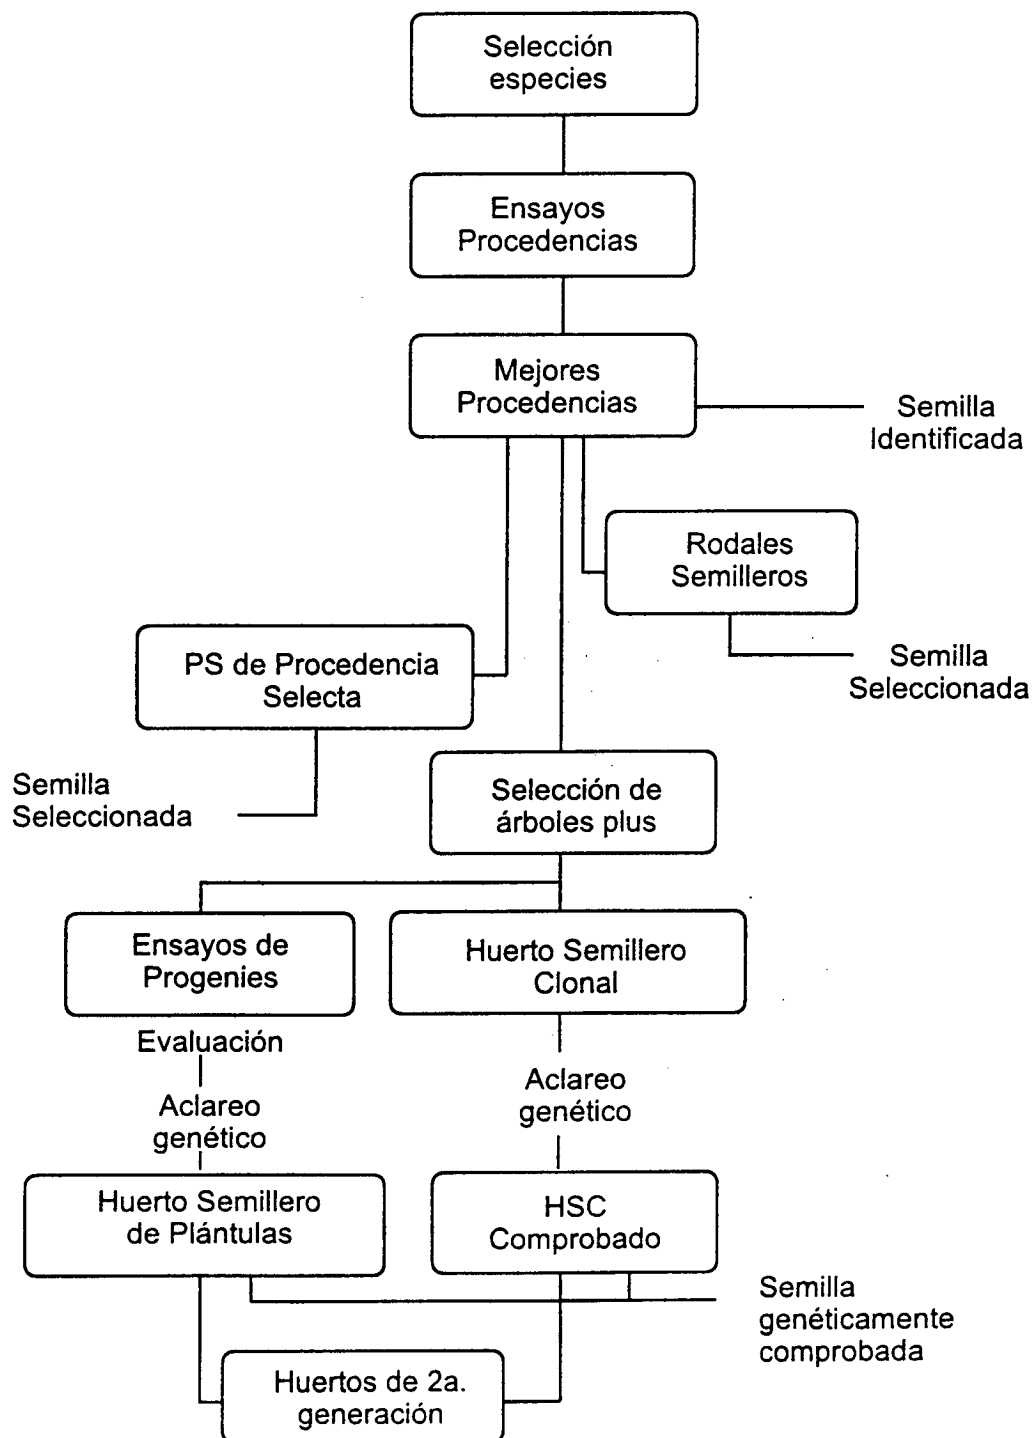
Selección especies

Ensayos Procedencias

Mejores Procedencias

Semilla Identificada

Rodales Semilleros

Semilla Seleccionada

PS de Procedencia Selecta

Semilla Seleccionada

Selección de árboles plus

Ensayos de Progenies

Huerto Semillero Clonal

Evaluación

Aclareo genético

Aclareo genético

Huerto Semillero de Plántulas

HSC Comprobado

Semilla genéticamente comprobada

Huertos de 2a. generación